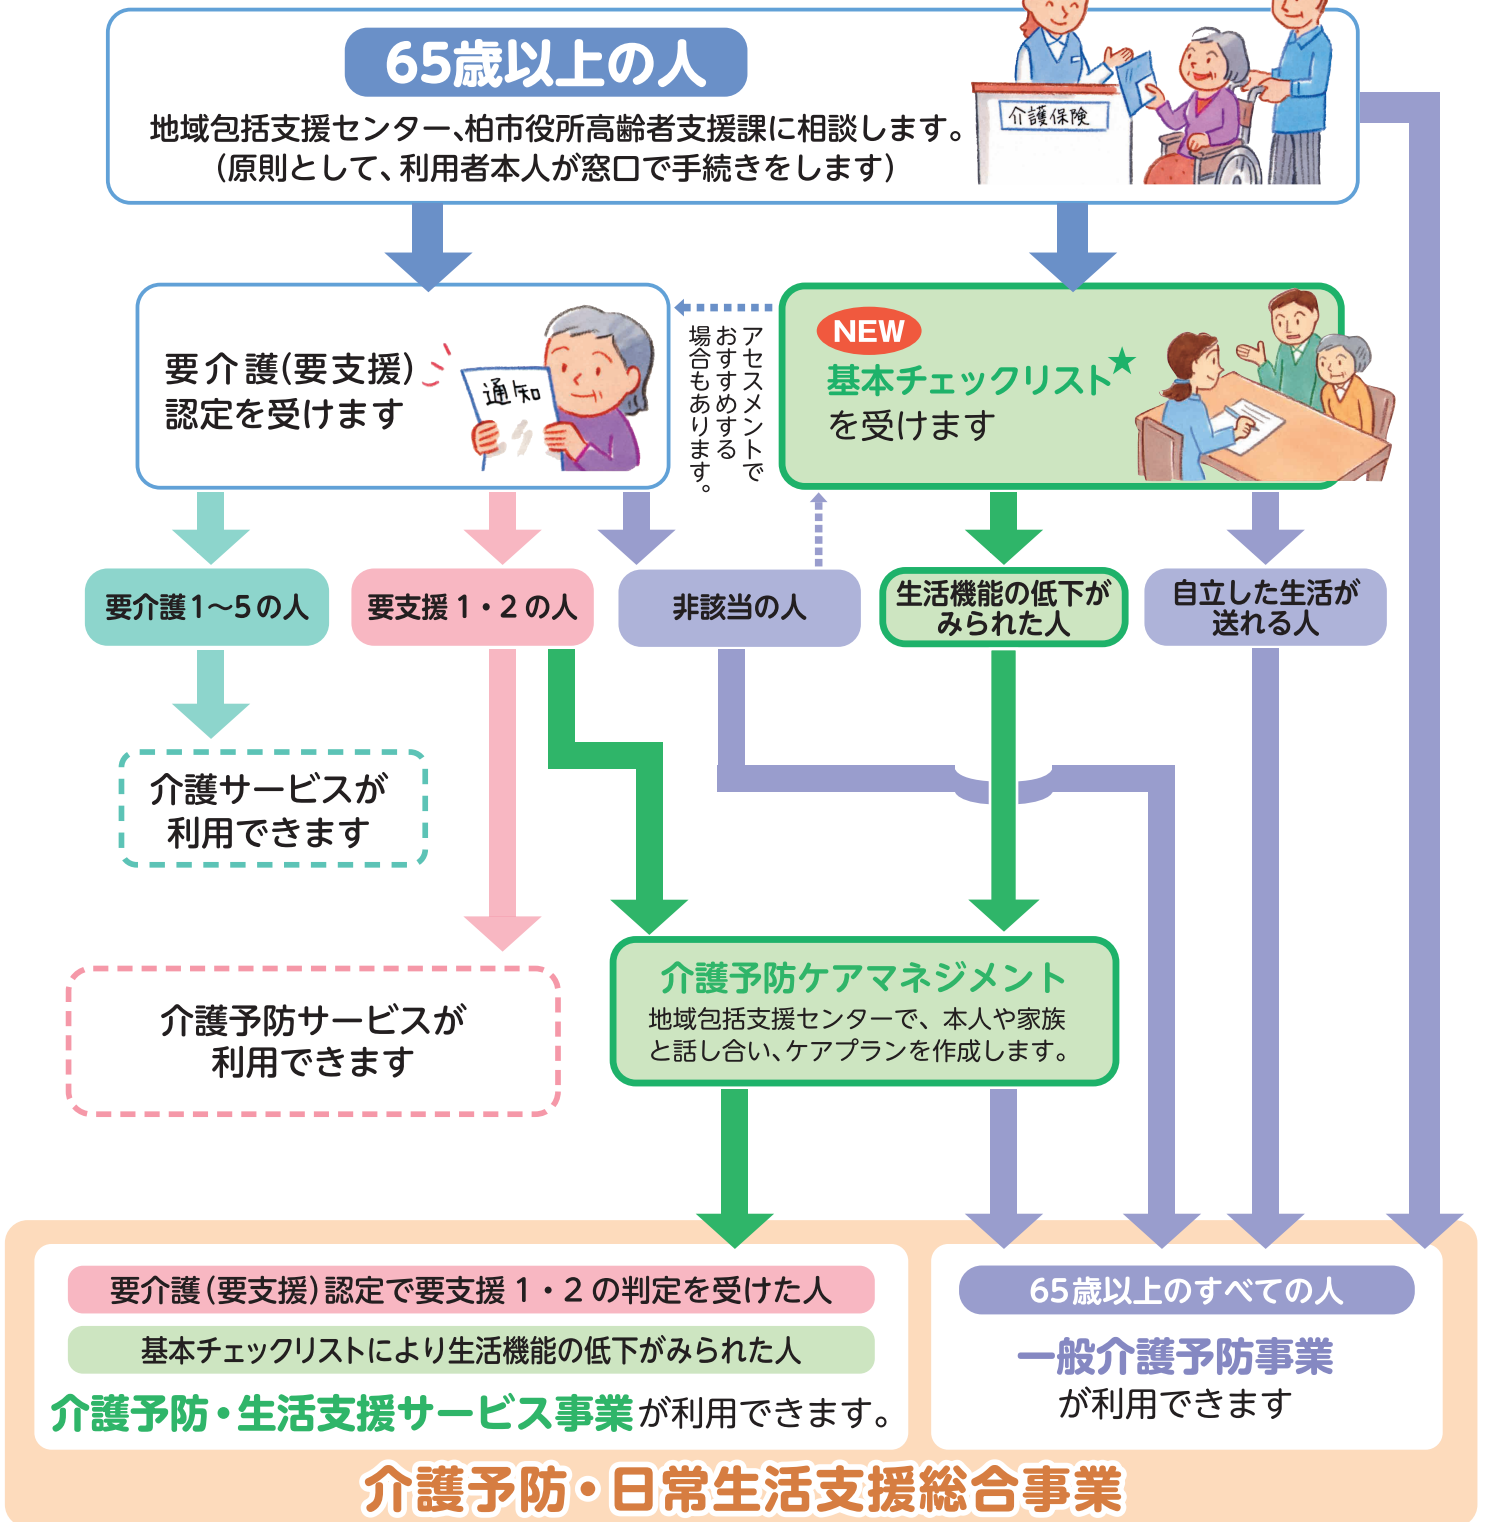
65歳以上の人

地域包括支援センター、柏市役所高齢者支援課に相談します。
(原則として、利用者本人が窓口で手続きをします)

介護保険

要介護(要支援)認定を受けます

通知

アセスメントでおすすめする場合もあります。

NEW
基本チェックリスト★を受けます

要介護1~5の人

要支援1・2の人

非該当の人

生活機能の低下がみられた人

自立した生活が送れる人

介護サービスが利用できます

介護予防サービスが利用できます

介護予防ケアマネジメント
地域包括支援センターで、本人や家族と話し合い、ケアプランを作成します。

要介護(要支援)認定で要支援1・2の判定を受けた人

基本チェックリストにより生活機能の低下がみられた人

介護予防・生活支援サービス事業が利用できます。

65歳以上のすべての人

一般介護予防事業が利用できます

介護予防・日常生活支援総合事業